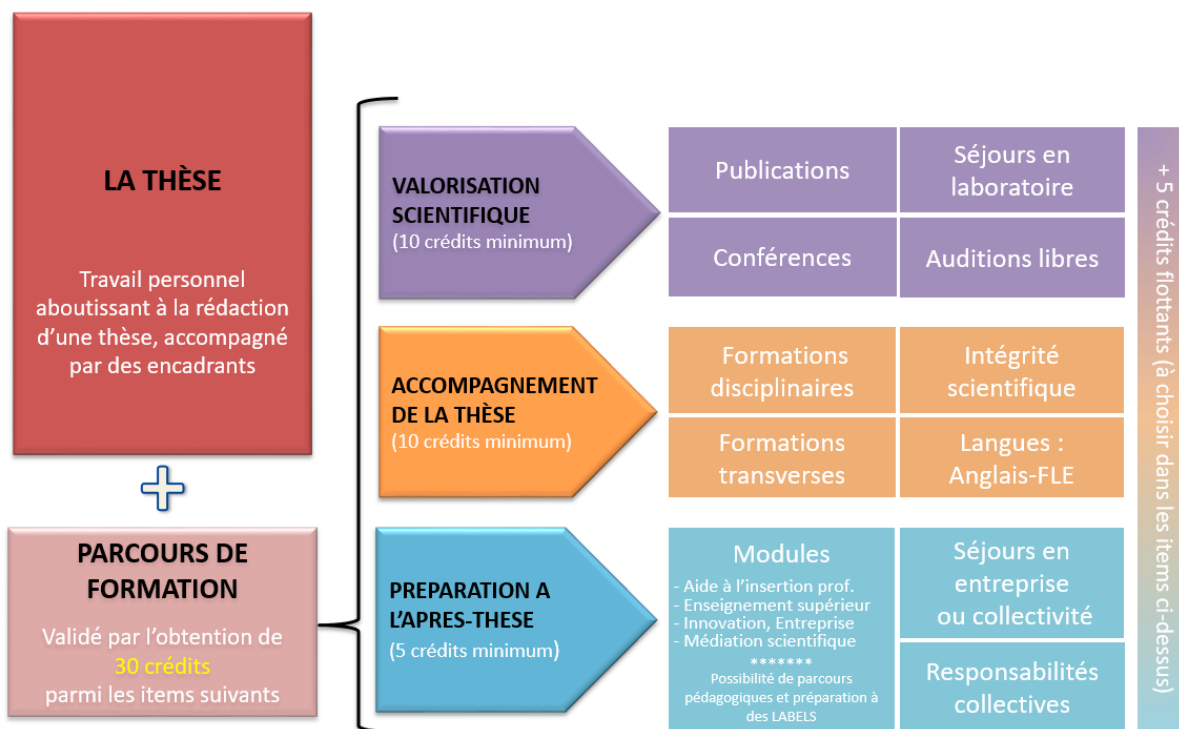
LA THÈSE

Travail personnel aboutissant à la rédaction d'une thèse, accompagné par des encadrants

PARCOURS DE FORMATION

Validé par l'obtention de 30 crédits parmi les items suivants

VALORISATION SCIENTIFIQUE
(10 crédits minimum)

| Publications | Séjours en laboratoire |
|---|---|
| Conférences | Auditions libres |

ACCOMPAGNEMENT DE LA THÈSE
(10 crédits minimum)

| Formations disciplinaires | Intégrité scientifique |
|---|---|
| Formations transverses | Langues : Anglais-FLE |

PREPARATION A L'APRES-THESE
(5 crédits minimum)

Modules
- Aide à l'insertion prof.
- Enseignement supérieur
- Innovation, Entreprise
- Médiation scientifique
*******
Possibilité de parcours pédagogiques et préparation à des LABELS

Séjours en entreprise ou collectivité

Responsabilités collectives

+ 5 crédits flottants (à choisir dans les items ci-dessus)